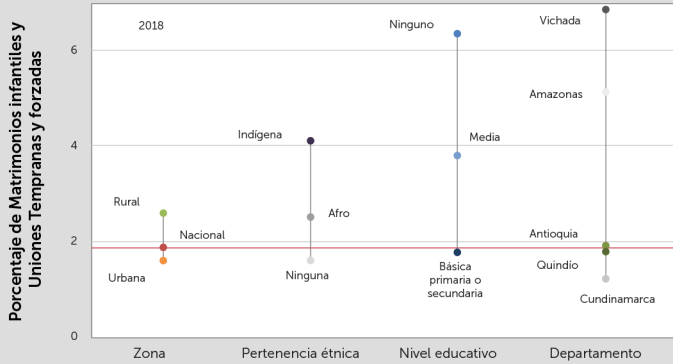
Porcentaje de Matrimonios infantiles y Uniones Tempranas y forzadas

2018

6
4
2
0

Rural
Nacional
Urbana

Indígena
Afro
Ninguna

Ninguno
Media
Básica primaria o secundaria

Vichada
Amazonas
Antioquia
Quindío
Cundinamarca

Zona
Pertenencia étnica
Nivel educativo
Departamento